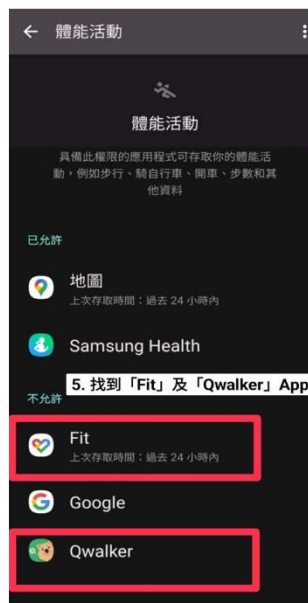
體能活動

體能活動

具備此權限的應用程式可存取你的體能活動，例如步行、騎自行車、開車、步數和其他資料

已允許

地圖
上次存取時間：過去 24 小時內

Samsung Health

5. 找到「Fit」及「Qwalker」App

不允許

Fit
上次存取時間：過去 24 小時內

Google

Qwalker